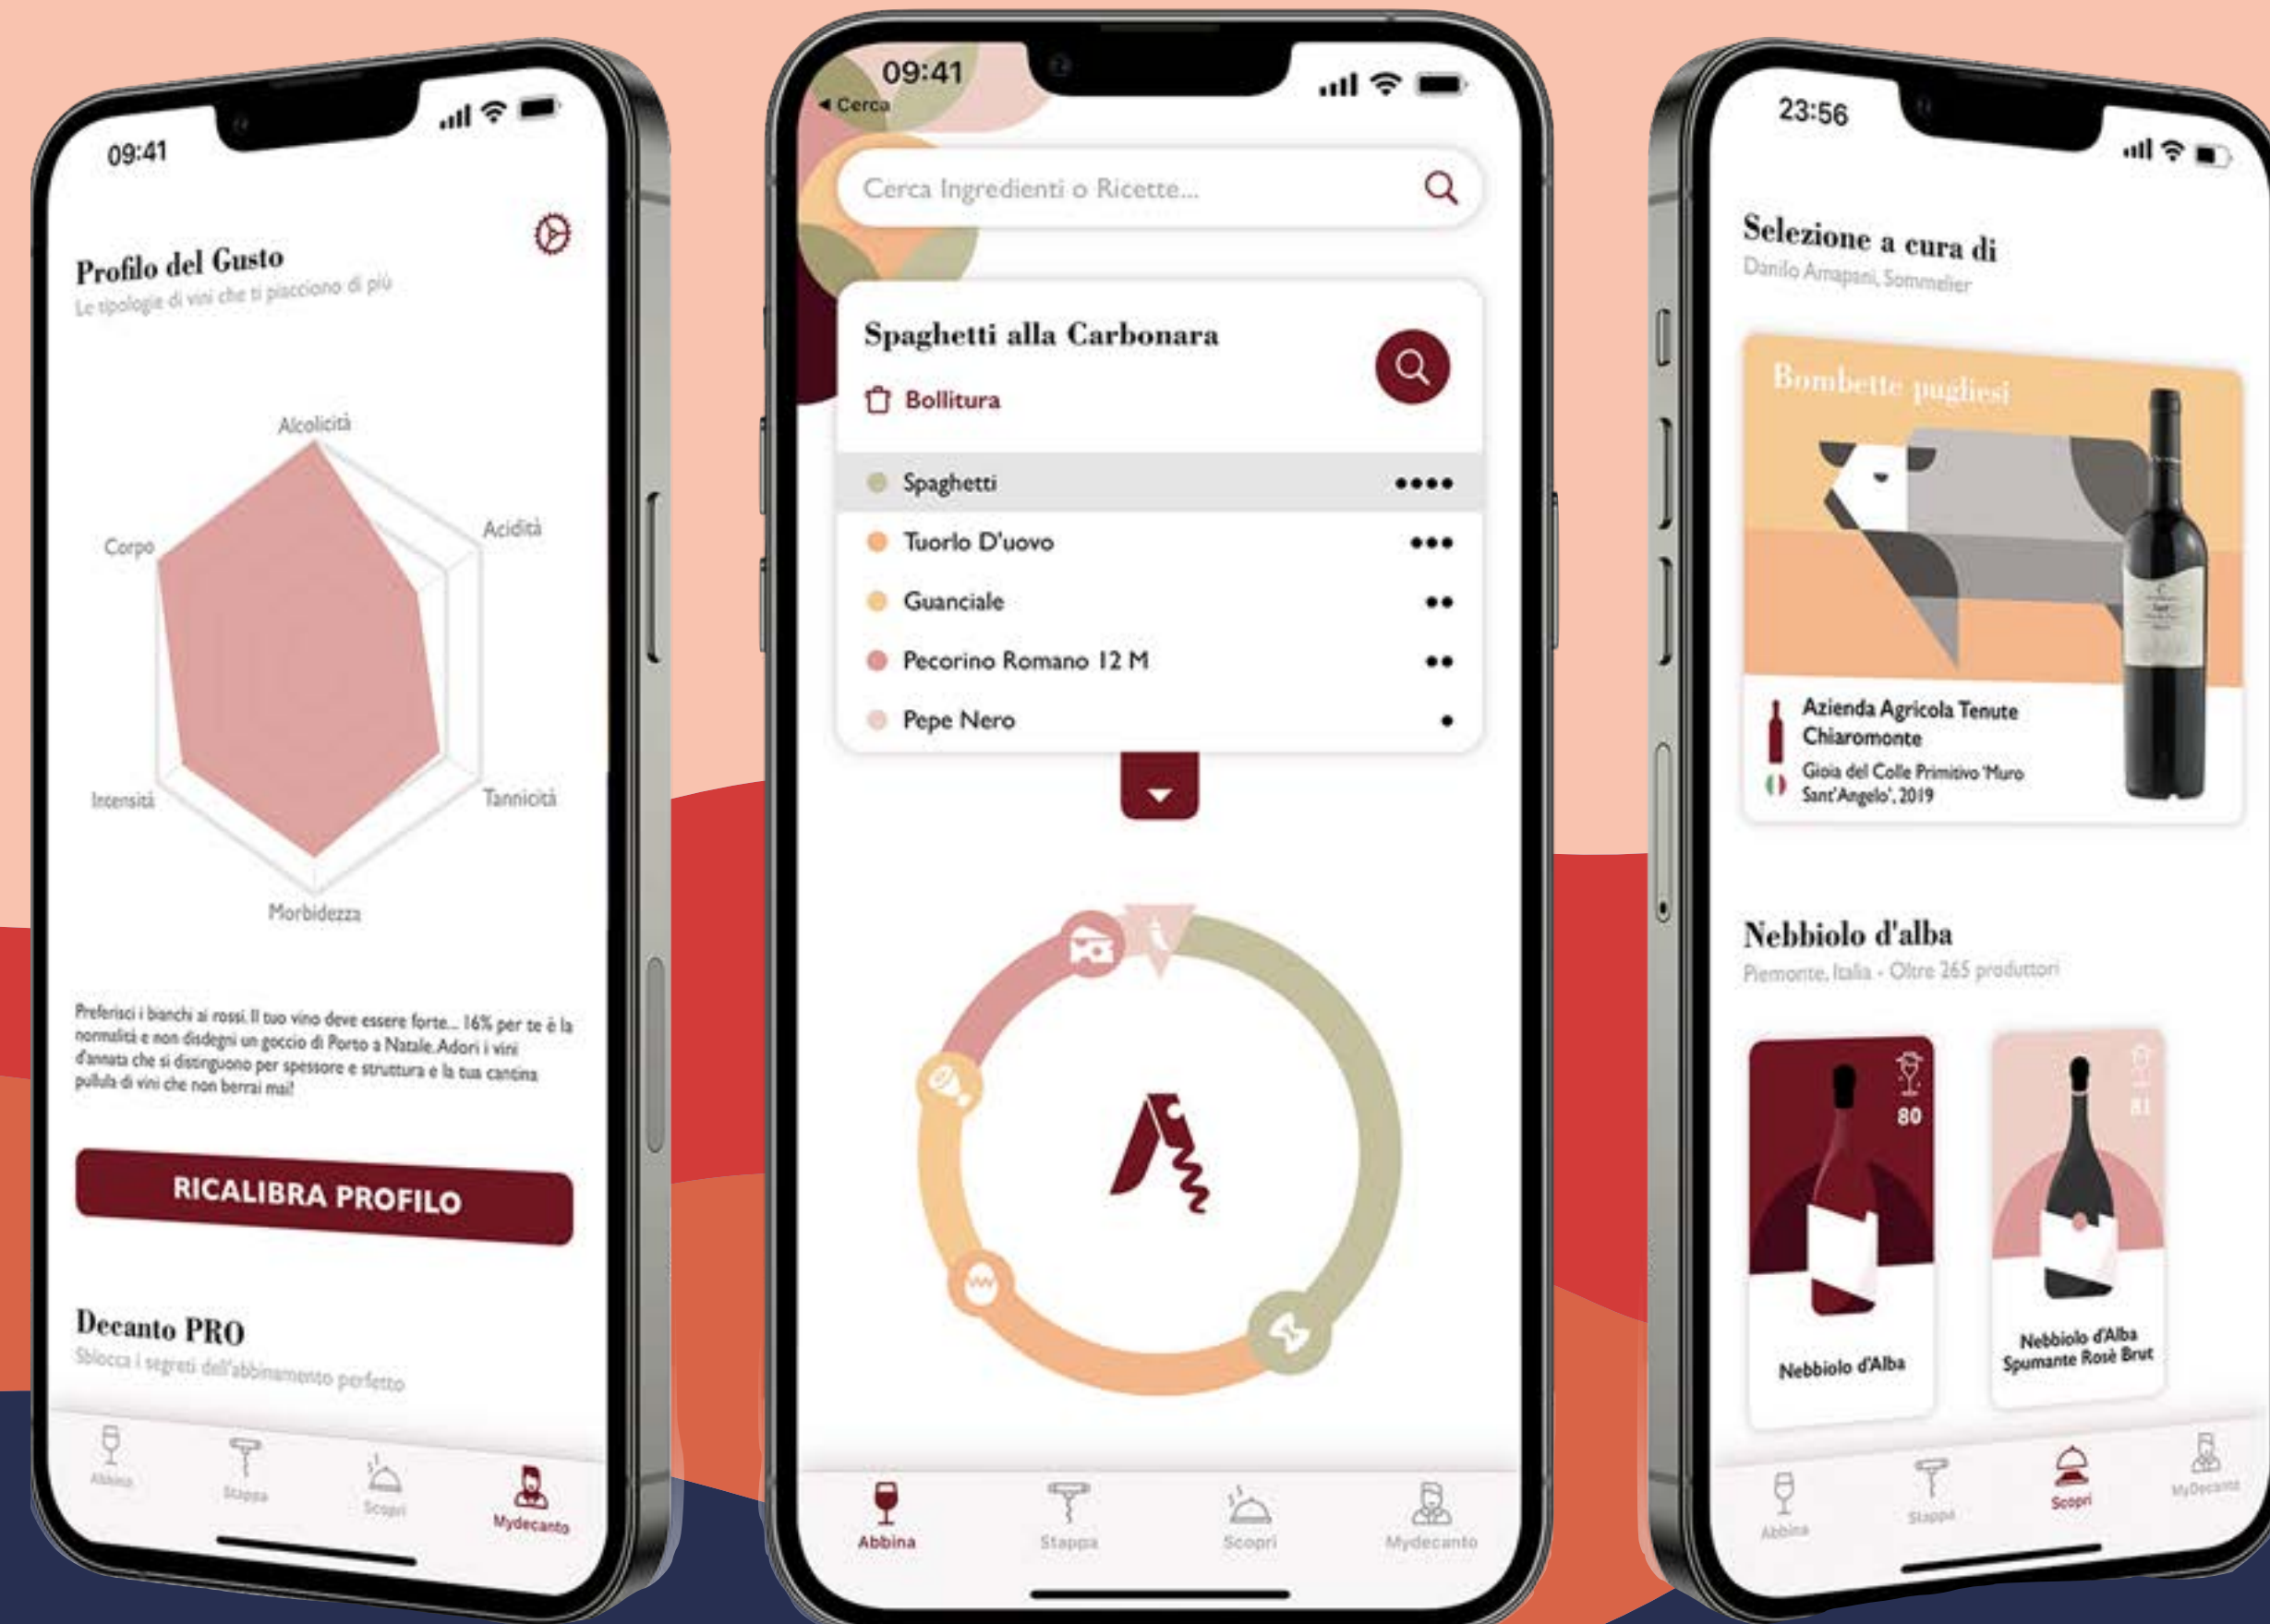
09:41

Profilo del Gusto
Le tipologie di vini che ti piacciono di più

Alcolicità
Acidità
Tannicità
Morbidezza
Intensità
Corpo

Preferisci i bianchi ai rossi. Il tuo vino deve essere forte... 16% per te è la normalità e non disdegni un goccio di Porto a Natale. Adori i vini d'annata che si distinguono per spessore e struttura e la tua cantina pullula di vini che non berrai mai!

RICALIBRA PROFILO

Decanto PRO
Sblocca i segreti dell'abbinamento perfetto

Abbina
Stappa
Scopri
Mydecanto

09:41
◂ Cerca

Cerca Ingredienti o Ricette...

Spaghetti alla Carbonara
Bollitura

Spaghetti ••••
Tuorlo D'uovo •••
Guanciale ••
Pecorino Romano 12 M ••
Pepe Nero •

Abbina
Stappa
Scopri
Mydecanto

23:56

Selezione a cura di
Danilo Amapani, Sommelier

Bombette pugliesi

Azienda Agricola Tenute Chiaromonte
Gioia del Colle Primitivo 'Muro Sant'Angelo', 2019

Nebbiolo d'alba
Piemonte, Italia - Oltre 265 produttori

80
Nebbiolo d'Alba

81
Nebbiolo d'Alba Spumante Rosè Brut

Abbina
Stappa
Scopri
MyDecanto